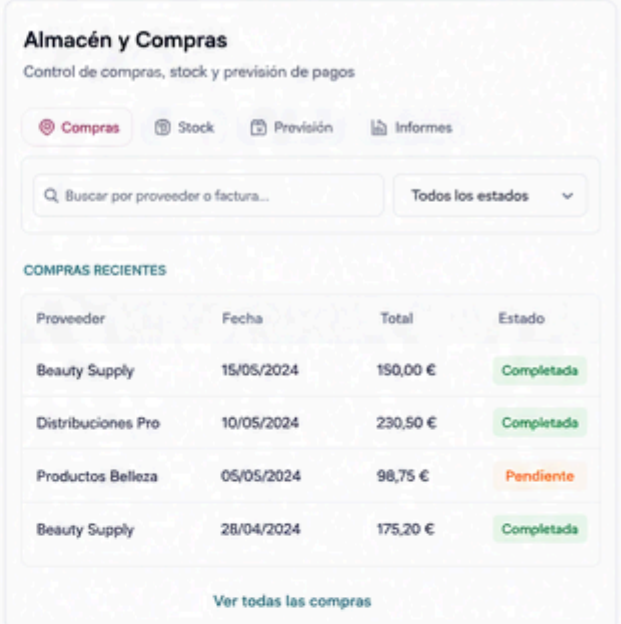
Almacén y Compras

Control de compras, stock y previsión de pagos

Compras Stock Previsión Informes

Buscar por proveeder o factura...

Todos los estados

COMPRAS RECIENTES

| Proveeder | Fecha | Total | Estado |
|---|---|---|---|
| Beauty Supply | 15/05/2024 | 150,00 € | Completada |
| Distribuciones Pro | 10/05/2024 | 230,50 € | Completada |
| Productos Belleza | 05/05/2024 | 98,75 € | Pendiente |
| Beauty Supply | 28/04/2024 | 175,20 € | Completada |

Ver todas las compras